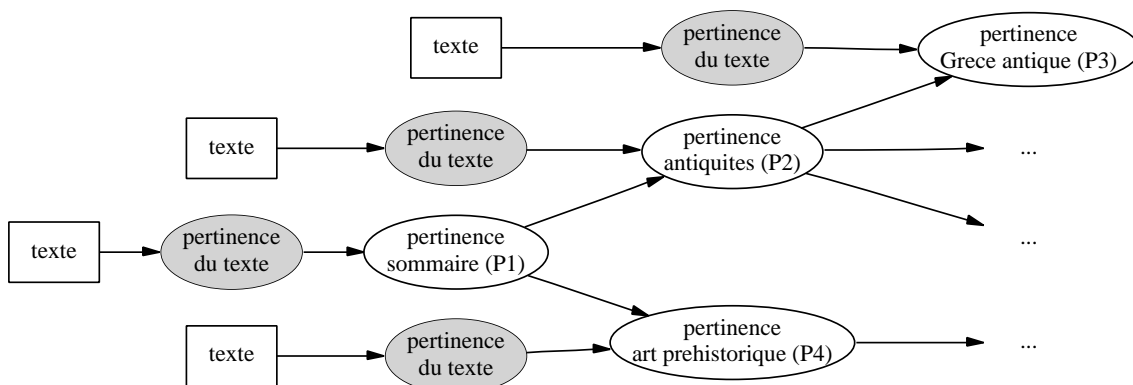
texte

pertinence du texte

pertinence Grece antique (P3)

texte

pertinence du texte

pertinence antiquites (P2)

...

texte

pertinence du texte

pertinence sommaire (P1)

...

texte

pertinence du texte

pertinence art prehistorique (P4)

...